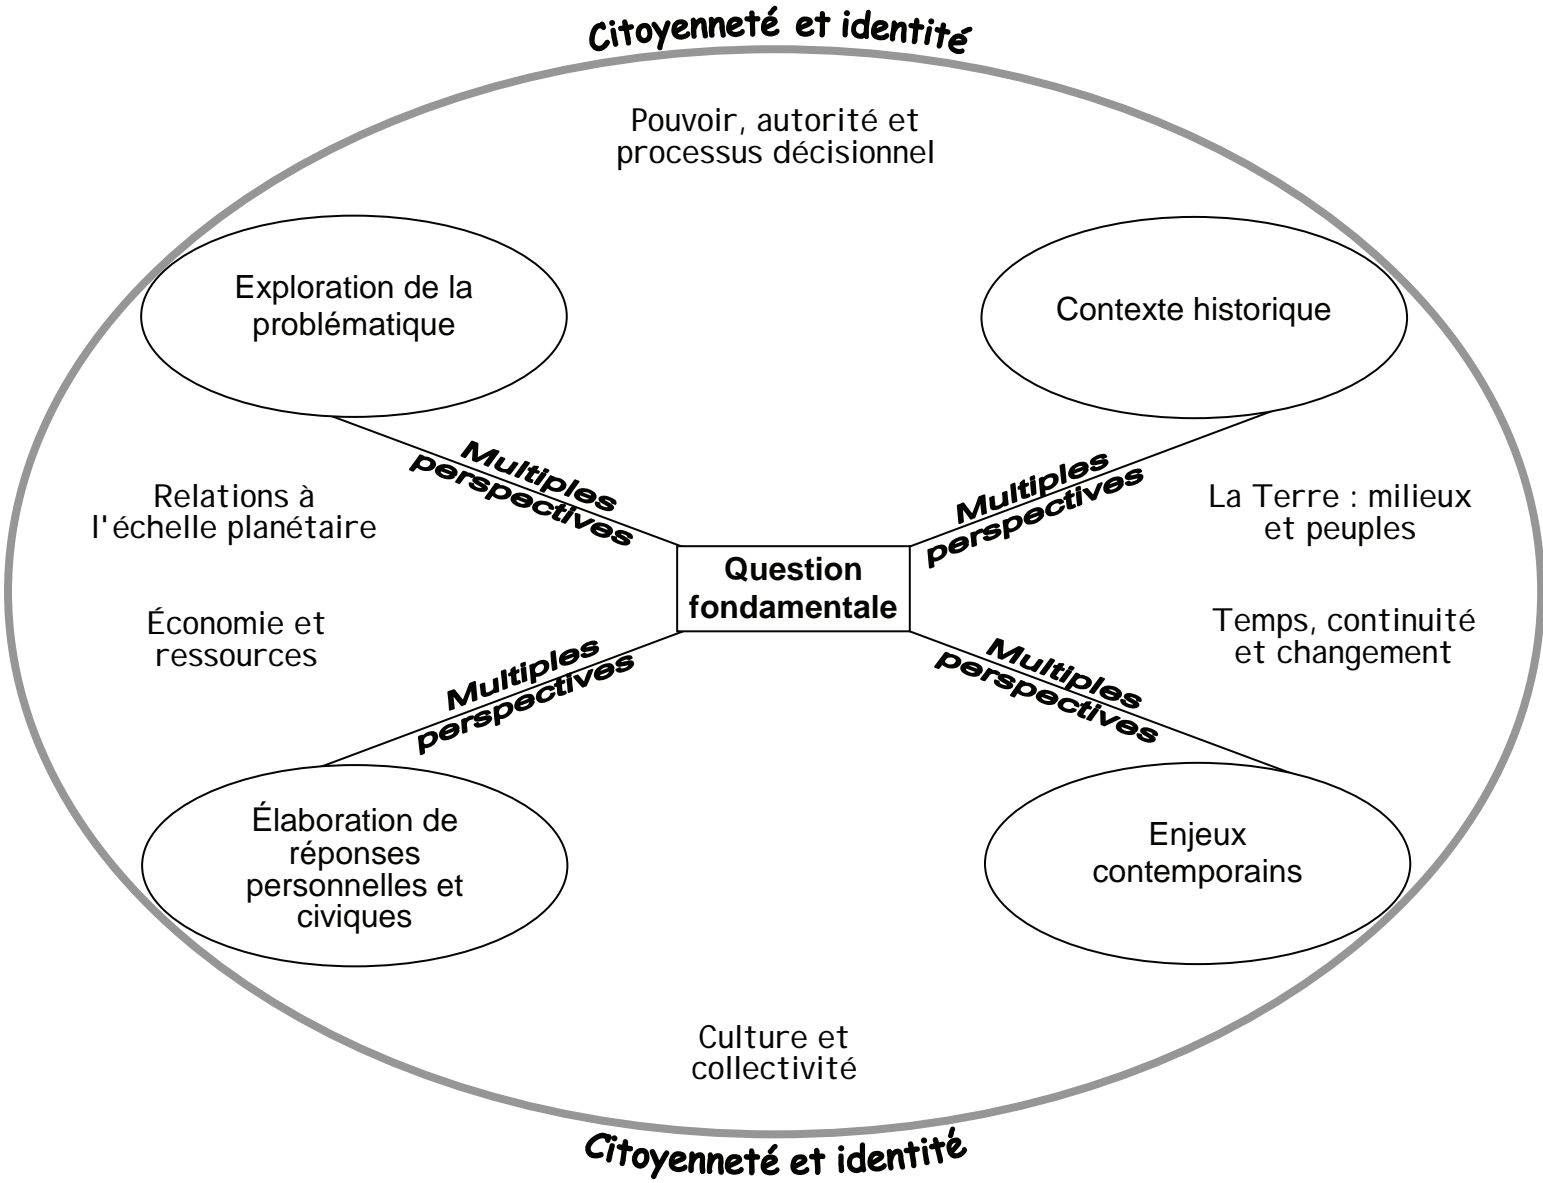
Citoyenneté et identité

Pouvoir, autorité et processus décisionnel

Exploration de la problématique

Contexte historique

Multiples perspectives

Multiples perspectives

Relations à l'échelle planétaire

La Terre : milieux et peuples

Question fondamentale

Économie et ressources

Temps, continuité et changement

Multiples perspectives

Multiples perspectives

Élaboration de réponses personnelles et civiques

Enjeux contemporains

Culture et collectivité

Citoyenneté et identité